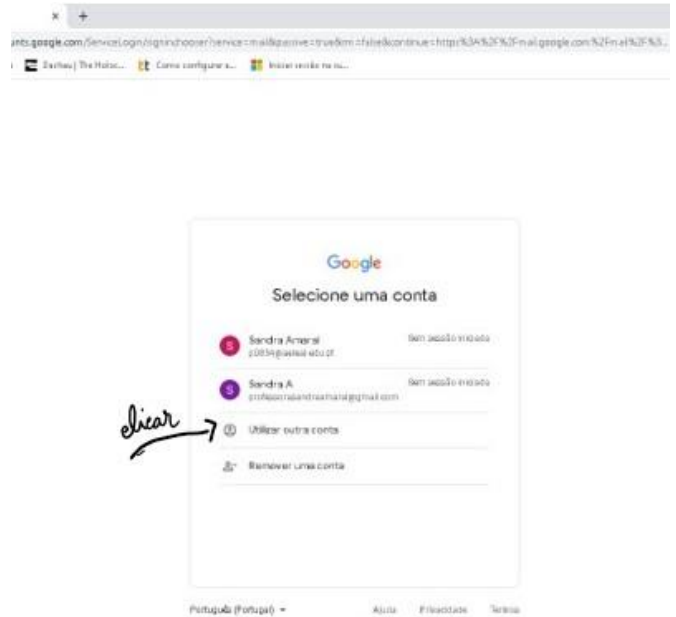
× +

unts.google.com/ServiceLogin/signinchooser?service=mail&passive=true&rm=false&continue=https%3A%2F%2Fmail.google.com%2Fmail%2F%3...

Dachau | The Holoc... Como configurar a... Iniciar sessão na su...

Google

Selecione uma conta

S Sandra Amaral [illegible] Sem sessão iniciada

S Sandra A professorasandraamaral@gmail.com Sem sessão iniciada

clicar

Utilizar outra conta

Remover uma conta

Português (Portugal) ▾ Ajuda Privacidade Termos